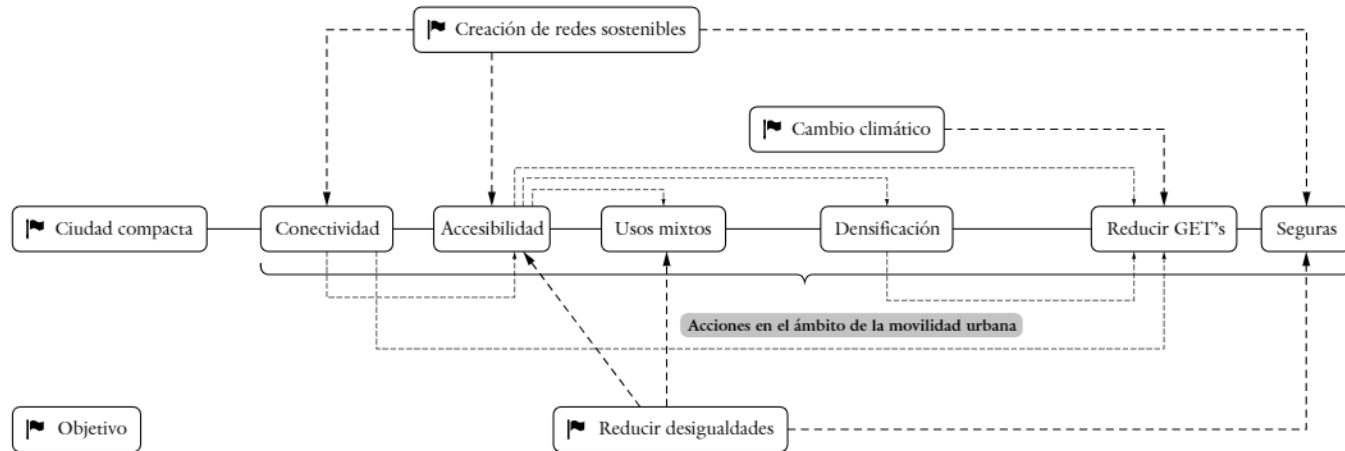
Creación de redes sostenibles

Cambio climático

Ciudad compacta

Conectividad

Accesibilidad

Usos mixtos

Densificación

Reducir GET's

Seguras

Acciones en el ámbito de la movilidad urbana

Objetivo

Reducir desigualdades